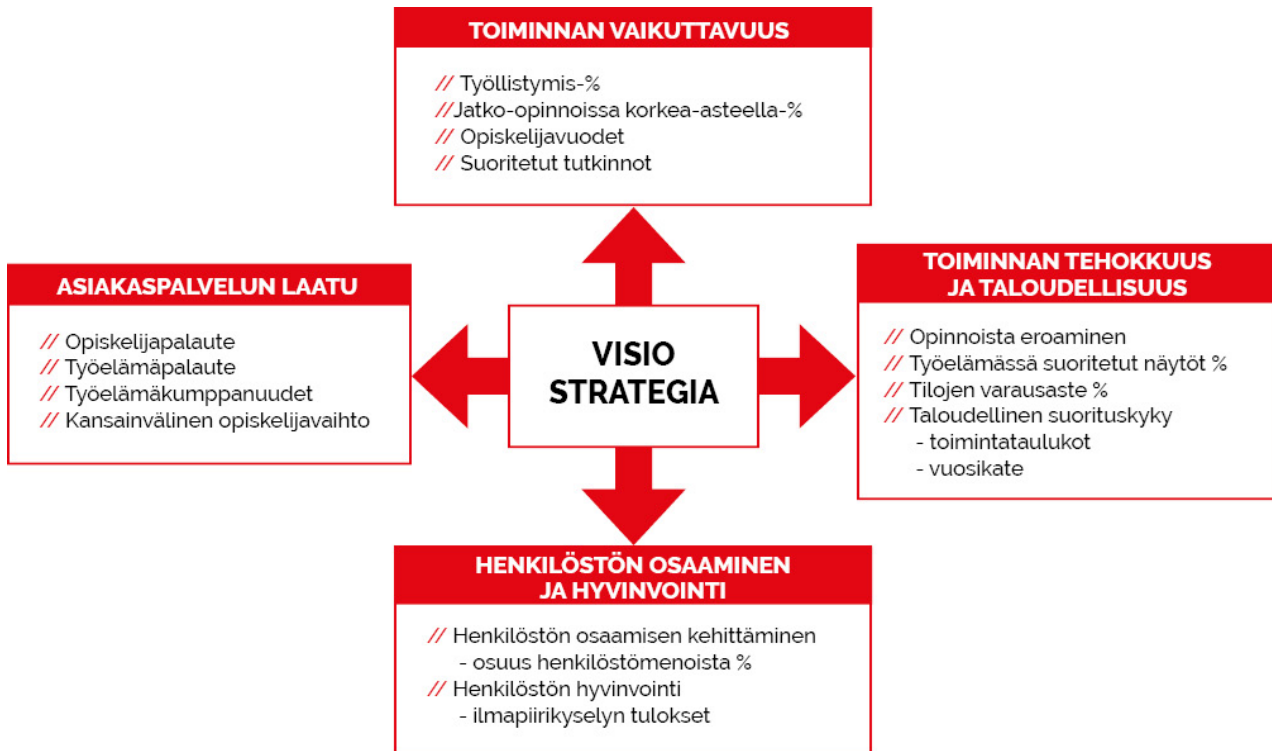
TOIMINNAN VAIKUTTAVUUS

// Työllistymis-%
//Jatko-opinnoissa korkea-asteella-%
// Opiskelijavuodet
// Suoritetut tutkinnot

ASIAKASPALVELUN LAATU

// Opiskelijapalaute
// Työelämäpalaute
// Työelämäkumppanuudet
// Kansainvälinen opiskelijavaihto

VISIO
STRATEGIA

TOIMINNAN TEHOKKUUS JA TALOUDELLISUUS

// Opinnoista eroaminen
// Työelämässä suoritetut näytöt %
// Tilojen varausaste %
// Taloudellinen suorituskyky
- toimintataulukot
- vuosikate

HENKILÖSTÖN OSAAMINEN JA HYVINVOINTI

// Henkilöstön osaamisen kehittäminen
- osuus henkilöstömenoista %
// Henkilöstön hyvinvointi
- ilmapiirikyselyn tulokset